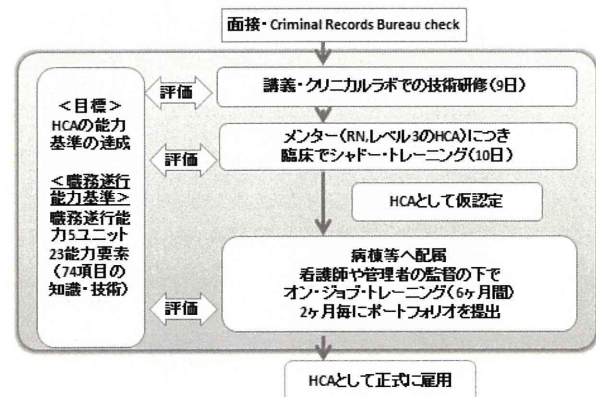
面接・Criminal Records Bureau check

<目標>
HCAの能力基準の達成

<職務遂行能力基準>
職務遂行能力5ユニット
23能力要素
(74項目の知識・技術)

評価

講義・クリニカルラボでの技術研修(9日)

評価

メンター(RN,レベル3のHCA)につき臨床でシャドー・トレーニング(10日)

HCAとして仮認定

評価

病棟等へ配属
看護師や管理者の監督の下で
オン・ジョブ・トレーニング(6ヶ月間)
2ヶ月毎にポートフォリオを提出

HCAとして正式に雇用